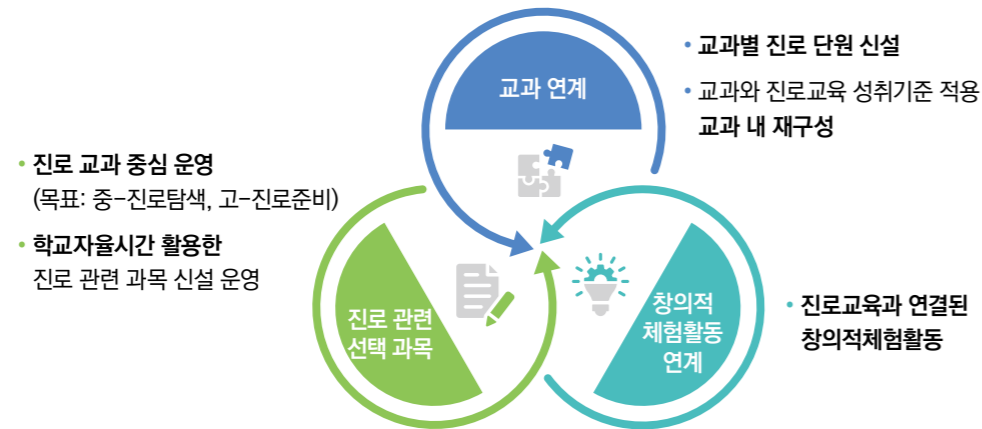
• 진로 교과 중심 운영
(목표: 중-진로탐색, 고-진로준비)

• 학교자율시간 활용한
진로 관련 과목 신설 운영

교과 연계

• 교과별 진로 단원 신설

• 교과와 진로교육 성취기준 적용
교과 내 재구성

진로 관련
선택 과목

창의적
체험활동
연계

• 진로교육과 연결된
창의적체험활동